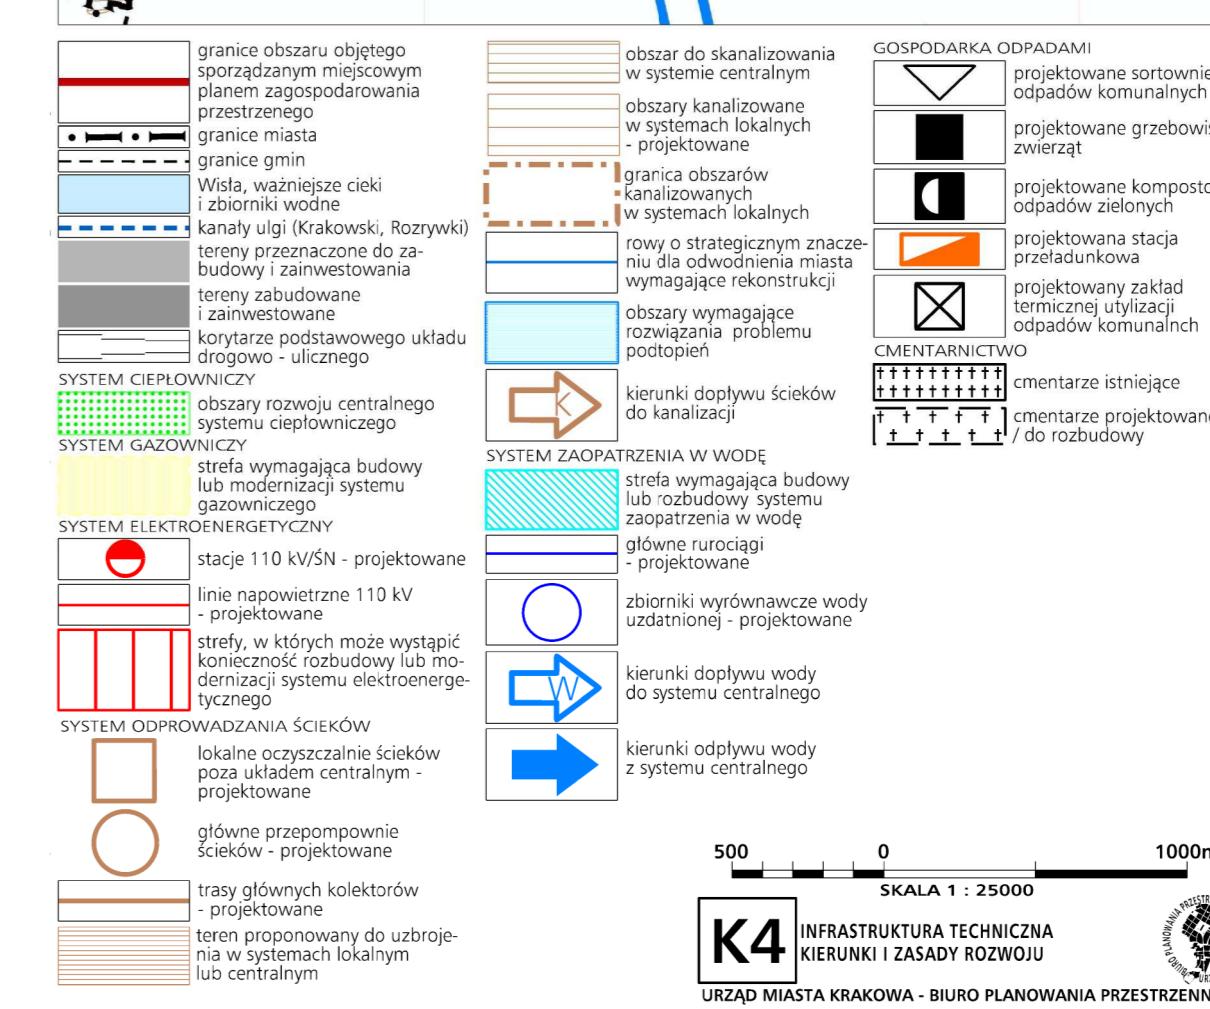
granice obszaru objętego sporządzanym miejscowym planem zagospodarowania przestrzenego

granice miasta

granice gmin

Wisła, ważniejsze cieki i zbiorniki wodne

kanały ulgi (Krakowski, Rozrywki)

tereny przeznaczone do zabudowy i zainwestowania

tereny zabudowane i zainwestowane

korytarze podstawowego układu drogowo - ulicznego

SYSTEM CIEPŁOWNICZY

obszary rozwoju centralnego systemu ciepłowniczego

SYSTEM GAZOWNICZY

strefa wymagająca budowy lub modernizacji systemu gazowniczego

SYSTEM ELEKTROENERGETYCZNY

stacje 110 kV/ŚN - projektowane

linie napowietrzne 110 kV - projektowane

strefy, w których może wystąpić konieczność rozbudowy lub modernizacji systemu elektroenergetycznego

SYSTEM ODPROWADZANIA ŚCIEKÓW

lokalne oczyszczalnie ścieków poza układem centralnym - projektowane

główne przepompownie ścieków - projektowane

trasy głównych kolektorów - projektowane

teren proponowany do uzbrojenia w systemach lokalnym lub centralnym

obszar do skanalizowania w systemie centralnym

obszary kanalizowane w systemach lokalnych - projektowane

granica obszarów kanalizowanych w systemach lokalnych

rowy o strategicznym znaczeniu dla odwodnienia miasta wymagające rekonstrukcji

obszary wymagające rozwiązania problemu podtopień

K

kierunki dopływu ścieków do kanalizacji

SYSTEM ZAOPATRZENIA W WODĘ

strefa wymagająca budowy lub rozbudowy systemu zaopatrzenia w wodę

główne ruročiągi - projektowane

zbiorniki wyrównawcze wody uzdatnionej - projektowane

W

kierunki dopływu wody do systemu centralnego

kierunki odpływu wody z systemu centralnego

GOSPODARKA ODPADAMI

projektowane sortownie odpadów komunalnych

projektowane grzebowis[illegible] zwierząt

projektowane kompost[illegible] odpadów zielonych

projektowana stacja przeładunkowa

projektowany zakład termicznej utylizacji odpadów komunalnch

CMENTARNICTWO

cmentarze istniejące

cmentarze projektowan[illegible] / do rozbudowy

500 0 1000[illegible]

SKALA 1 : 25000

K4

INFRASTRUKTURA TECHNICZNA
KIERUNKI I ZASADY ROZWOJU

URZĄD MIASTA KRAKOWA - BIURO PLANOWANIA PRZESTRZENN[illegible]